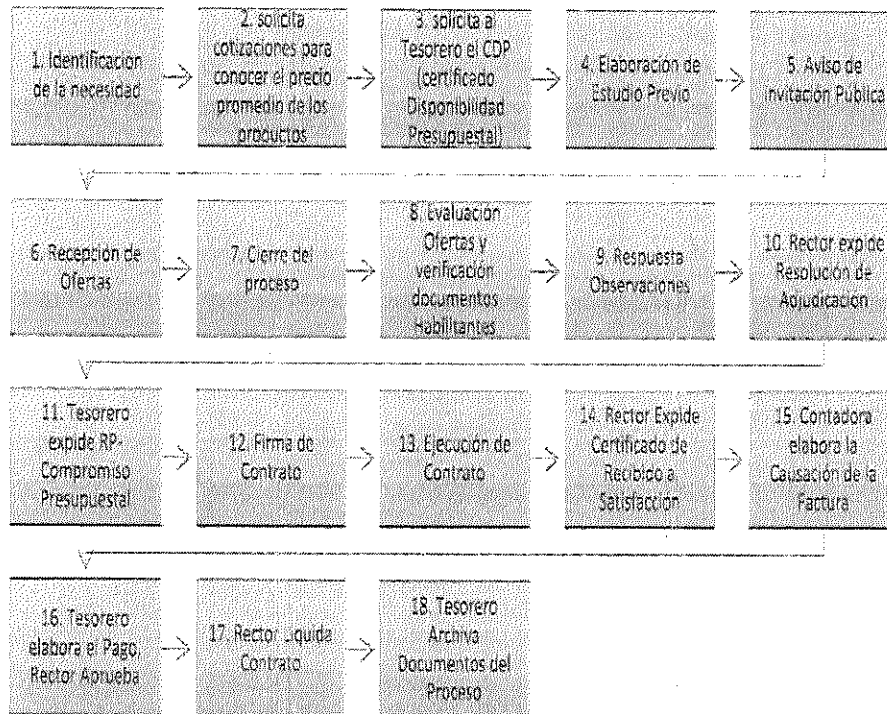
1. Identificacion de la necesidad

2. solicita cotizaciones para conocer el precio promedio de los productos

3. solicita al Tesorero el CDP (certificado Disponibilidad Presupuestal)

4. Elaboración de Estudio Previo

5. Aviso de invitación Publica

6. Recepción de Ofertas

7. Cierre del proceso

8. Evaluación Ofertas y verificación documentos Habilitantes

9. Respuesta Observaciones

10. Rector expide Resolución de Adjudicación

11. Tesorero expide RP-Compromiso Presupuestal

12. Firma de Contrato

13. Ejecución de Contrato

14. Rector Expide Certificado de Recibido a Satisfacción

15. Contadora elabora la Causación de la Factura

16. Tesorero elabora el Pago, Rector Aprueba

17. Rector Liquida Contrato

18. Tesorero Archiva Documentos del Proceso